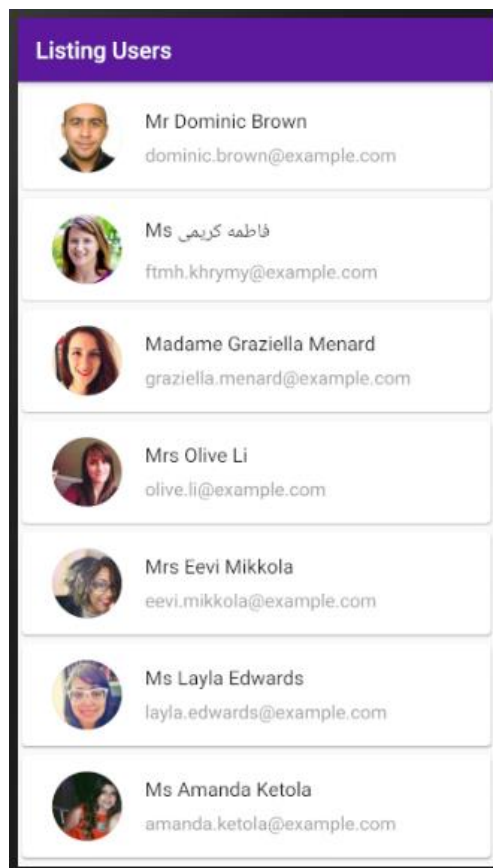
Listing Users

Mr Dominic Brown
dominic.brown@example.com

Ms فاطمه کریمی
ftmh.khrymy@example.com

Madame Graziella Menard
graziella.menard@example.com

Mrs Olive Li
olive.li@example.com

Mrs Eevi Mikkola
eevi.mikkola@example.com

Ms Layla Edwards
layla.edwards@example.com

Ms Amanda Ketola
amanda.ketola@example.com